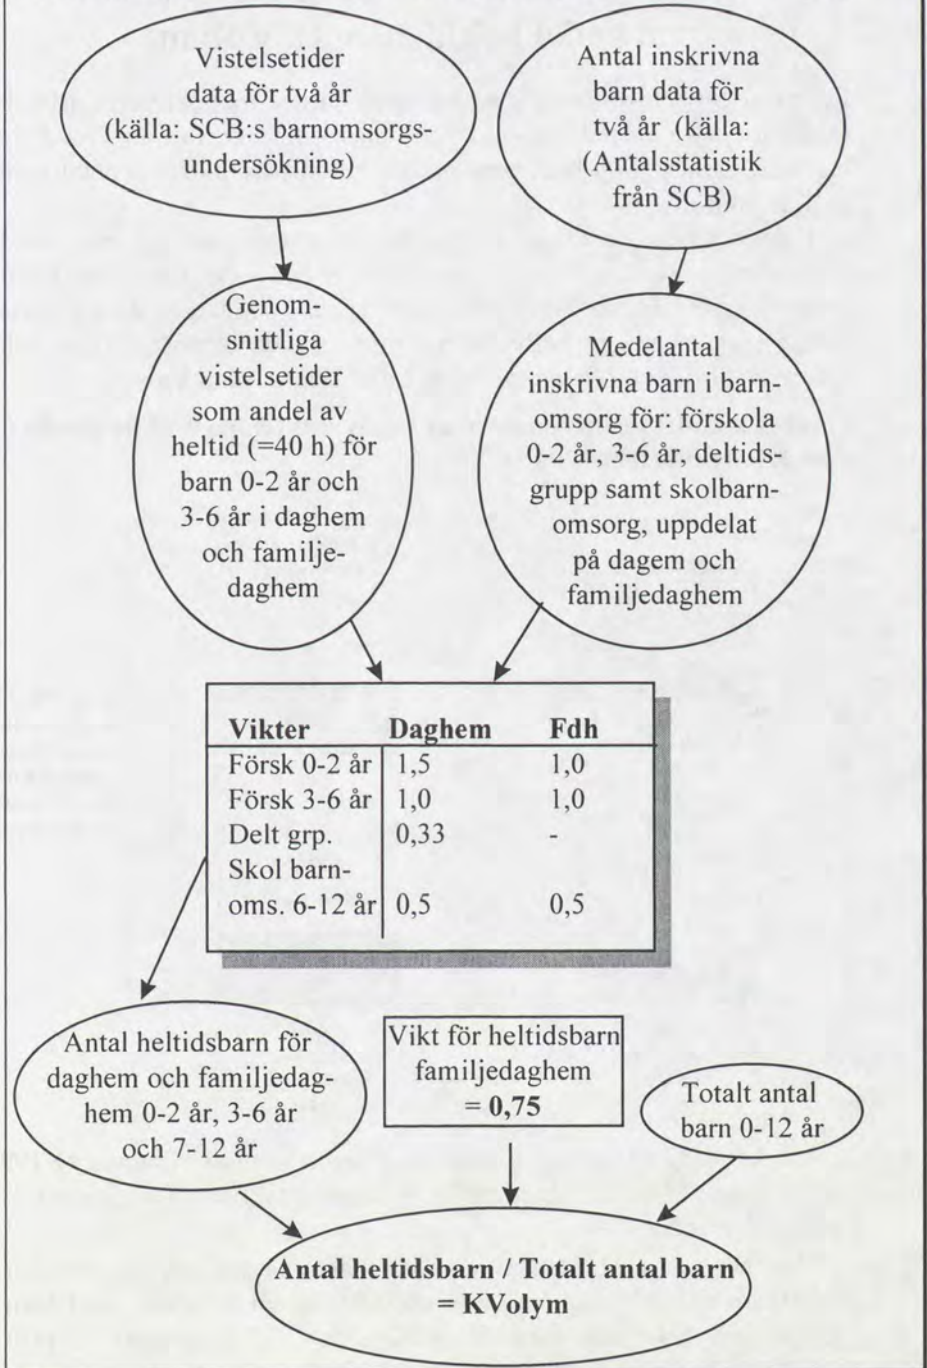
Vistelsetider data för två år (källa: SCB:s barnomsorgsundersökning)

Antal inskrivna barn data för två år (källa: (Antalsstatistik från SCB)

Genomsnittliga vistelsetider som andel av heltid (=40 h) för barn 0-2 år och 3-6 år i daghem och familjedaghem

Medelantal inskrivna barn i barnomsorg för: förskola 0-2 år, 3-6 år, deltidsgrupp samt skolbarnomsorg, uppdelat på dagem och familjedaghem

| Vikter | Daghem | Fdh |
|---|---|---|
| Försk 0-2 år | 1,5 | 1,0 |
| Försk 3-6 år | 1,0 | 1,0 |
| Delt grp. | 0,33 | - |
| Skol barnoms. 6-12 år | 0,5 | 0,5 |

Antal heltidsbarn för daghem och familjedaghem 0-2 år, 3-6 år och 7-12 år

Vikt för heltidsbarn familjedaghem = **0,75**

Totalt antal barn 0-12 år

**Antal heltidsbarn / Totalt antal barn = KVolym**